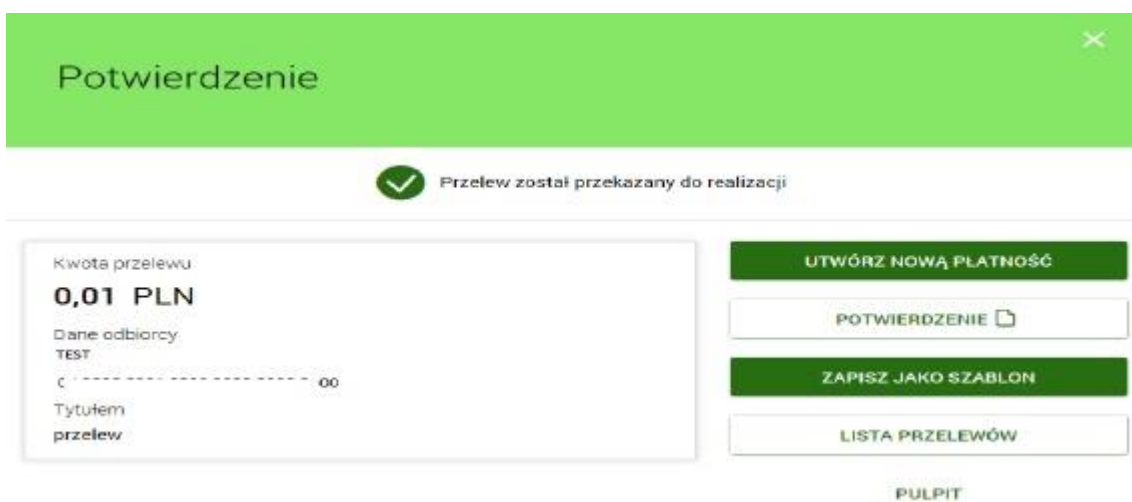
Potwierdzenie

×

Przelew został przekazany do realizacji

Kwota przelewu

0,01 PLN

Dane odbiorcy

TEST

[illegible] 00

Tytułem

przelew

UTWÓRZ NOWĄ PŁATNOŚĆ

POTWIERDZENIE

ZAPISZ JAKO SZABLON

LISTA PRZELEWÓW

PULPIT